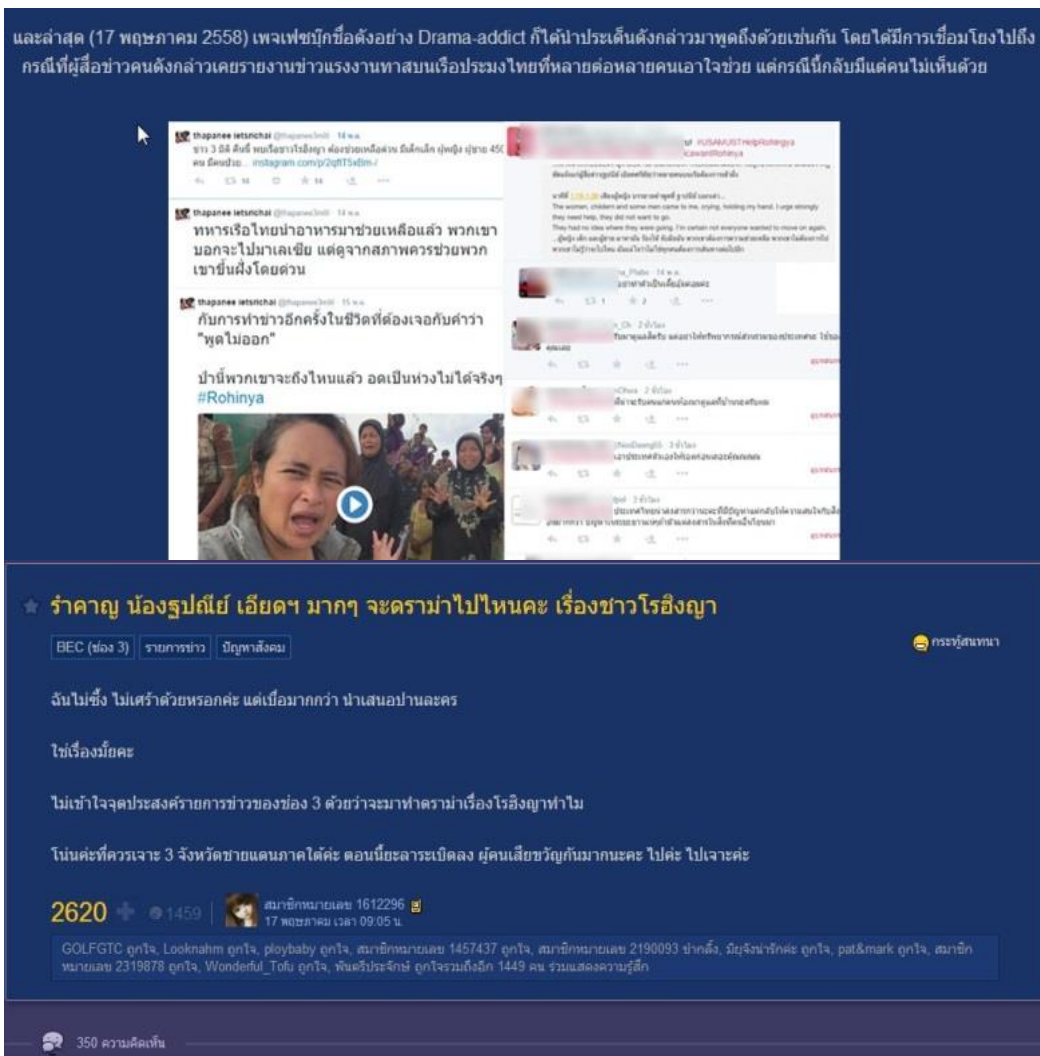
และล่าสุด (17 พฤษภาคม 2558) เพจเฟซบุ๊กชื่อดังอย่าง Drama-addict ก็ได้นำประเด็นดังกล่าวมาพูดถึงด้วยเช่นกัน โดยได้มีการเชื่อมโยงไปถึงกรณีที่ผู้สื่อข่าวคนดังกล่าวเคยรายงานข่าวแรงงานทาสบนเรือประมงไทยที่หลายต่อหลายคนเอาใจช่วย แต่กรณีนี้กลับมีแต่คนไม่เห็นด้วย

thapanee ietsrichai @thapanee3mitt · 14 พ.ค.
ชาว 3 มิติ คืนนี้ พบเรือชาวโรฮิงญา ต้องช่วยเหลือด่วน มีเด็กเล็ก ผู้หญิง ผู้ชาย 450 คน อดอยาก instagram.com/p/2qftT5xBm-/

thapanee ietsrichai @thapanee3mitt · 14 พ.ค.
ทหารเรือไทยนำอาหารมาช่วยเหลือแล้ว พวกเขาบอกจะไปมาเลเซีย แต่ดูจากสภาพควรช่วยพวกเขาขึ้นฝั่งโดยด่วน

thapanee ietsrichai @thapanee3mitt · 15 พ.ค.
กับการทำข่าวอีกครั้งในชีวิตที่ต้องเจอกับคำว่า "พูดไม่ออก"

ป่านี้พวกเขาจะถึงไหนแล้ว อดเป็นห่วงไม่ได้จริงๆ #Rohinya

#USAMUSTHelpRohingya #cowardRohinya

The women, children and some men came to me, crying, holding my hand. I urge strongly they need help, they did not want to go.
They had no idea where they were going. I'm certain not everyone wanted to move on again.

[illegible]

รำคาญ น้องฐปณีย์ เอียดๆ มากๆ จะดราม่าไปไหนคะ เรื่องชาวโรฮิงญา

BEC (ช่อง 3) | รายการข่าว | ปัญหาสังคม

กระทู้สนทนา

ฉันไม่ซึ้ง ไม่เศร้าด้วยหรอกค่ะ แต่เบื่อมากกว่า น่าเสนอปานละคร

ใช่เรื่องมั้ยคะ

ไม่เข้าใจจุดประสงค์รายการข่าวของช่อง 3 ตัวยว่าจะมาทำดราม่าเรื่องโรฮิงญาทำไม

โน่นค่ะที่ควรเจาะ 3 จังหวัดชายแดนภาคใต้ค่ะ ตอนนี้ระเบิดลง ผู้คนเสียขวัญกันมากนะคะ ไปค่ะ ไปเจาะค่ะ

2620 + 1459 | สมาชิกหมายเลข 1612296
17 พฤษภาคม เวลา 09:05 น.

GOLFGTC ถูกใจ, Looknahm ถูกใจ, ploybaby ถูกใจ, สมาชิกหมายเลข 1457437 ถูกใจ, สมาชิกหมายเลข 2190093 ขำกลิ้ง, มัยจังน่ารักค่ะ ถูกใจ, pat&mark ถูกใจ, สมาชิกหมายเลข 2319878 ถูกใจ, Wonderful_Tofu ถูกใจ, พันตรีประจักษ์ ถูกใจรวมถึงอีก 1449 คน ร่วมแสดงความรู้สึก

350 ความคิดเห็น